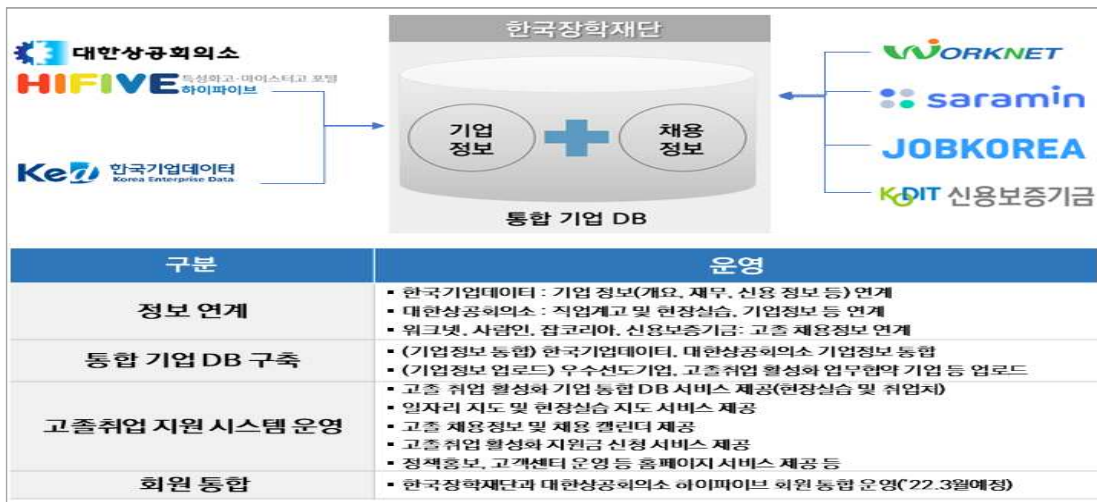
대한상공회의소
HIFIVE 특성화고·마이스터고 포털 하이파이브

KED 한국기업데이터 Korea Enterprise Data

한국장학재단

기업 정보

채용 정보

통합 기업 DB

WORKNET

saramin

JOBKOREA

KODIT 신용보증기금

| 구분 | 운영 |
|---|---|
| 정보 연계 | ▪ 한국기업데이터 : 기업 정보(개요, 재무, 신용 정보 등) 연계<br>▪ 대한상공회의소 : 직업계고 및 현장실습, 기업정보 등 연계<br>▪ 워크넷, 사람인, 잡코리아, 신용보증기금: 고졸 채용정보 연계 |
| 통합 기업 DB 구축 | ▪ (기업정보 통합) 한국기업데이터, 대한상공회의소 기업정보 통합<br>▪ (기업정보 업로드) 우수선도기업, 고졸취업 업무협약 기업 등 업로드 |
| 고졸취업 지원 시스템 운영 | ▪ 고졸 취업 활성화 기업 통합 DB 서비스 제공(현장실습 및 취업처)<br>▪ 일자리 지도 및 현장실습 지도 서비스 제공<br>▪ 고졸 채용정보 및 채용 캘린더 제공<br>▪ 고졸취업 활성화 지원금 신청 서비스 제공<br>▪ 정책홍보, 고객센터 운영 등 홈페이지 서비스 제공 등 |
| 회원 통합 | ▪ 한국장학재단과 대한상공회의소 하이파이브 회원 통합 운영('22.3월예정) |